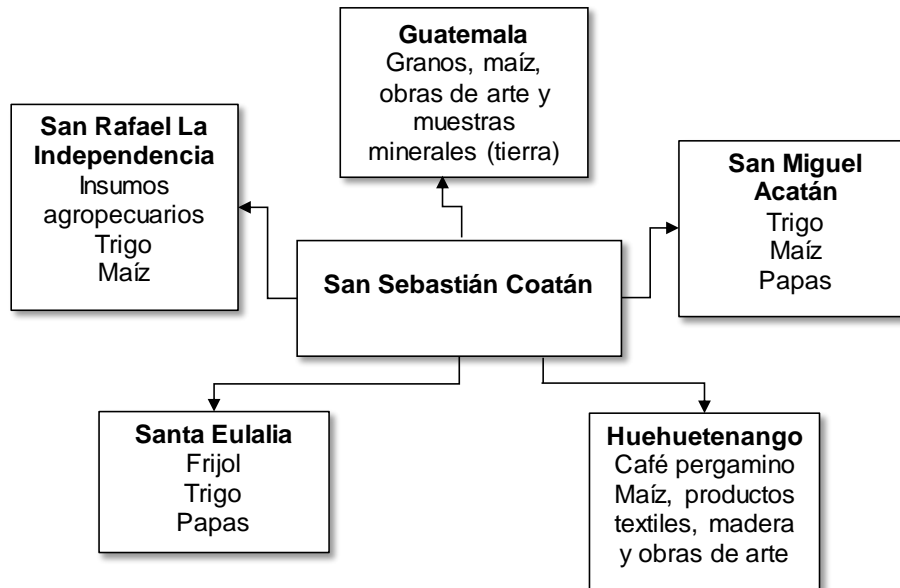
Guatemala
Granos, maíz, obras de arte y muestras minerales (tierra)

San Rafael La Independencia
Insumos agropecuarios
Trigo
Maíz

San Sebastián Coatán

San Miguel Acatán
Trigo
Maíz
Papas

Santa Eulalia
Frijol
Trigo
Papas

Huehuetenango
Café pergamino
Maíz, productos textiles, madera y obras de arte